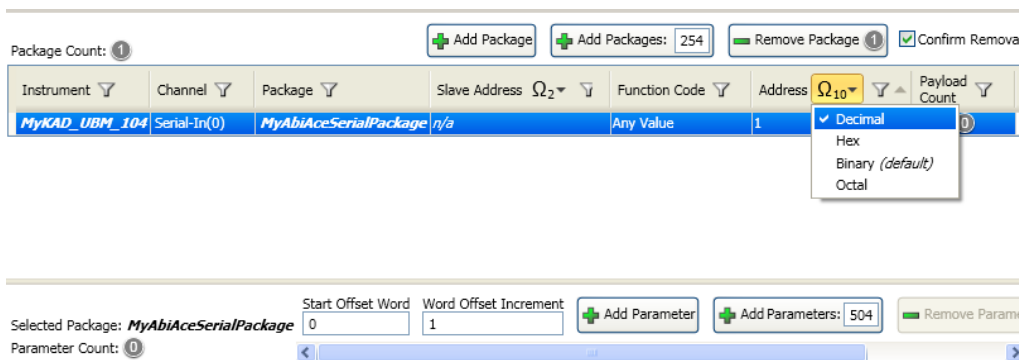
Package Count: 1

Add Package

Add Packages: 254

Remove Package 1

Confirm Remova

| Instrument | Channel | Package | Slave Address $\Omega_2$ | Function Code | Address $\Omega_{10}$ | Payload Count |
|---|---|---|---|---|---|---|
| MyKAD_UBM_104 | Serial-In(0) | MyAbiAceSerialPackage | n/a | Any Value | 1 | 0 |

✓ Decimal
Hex
Binary (default)
Octal

Selected Package: MyAbiAceSerialPackage

Start Offset Word
0

Word Offset Increment
1

Add Parameter

Add Parameters: 504

Remove Parame

Parameter Count: 0